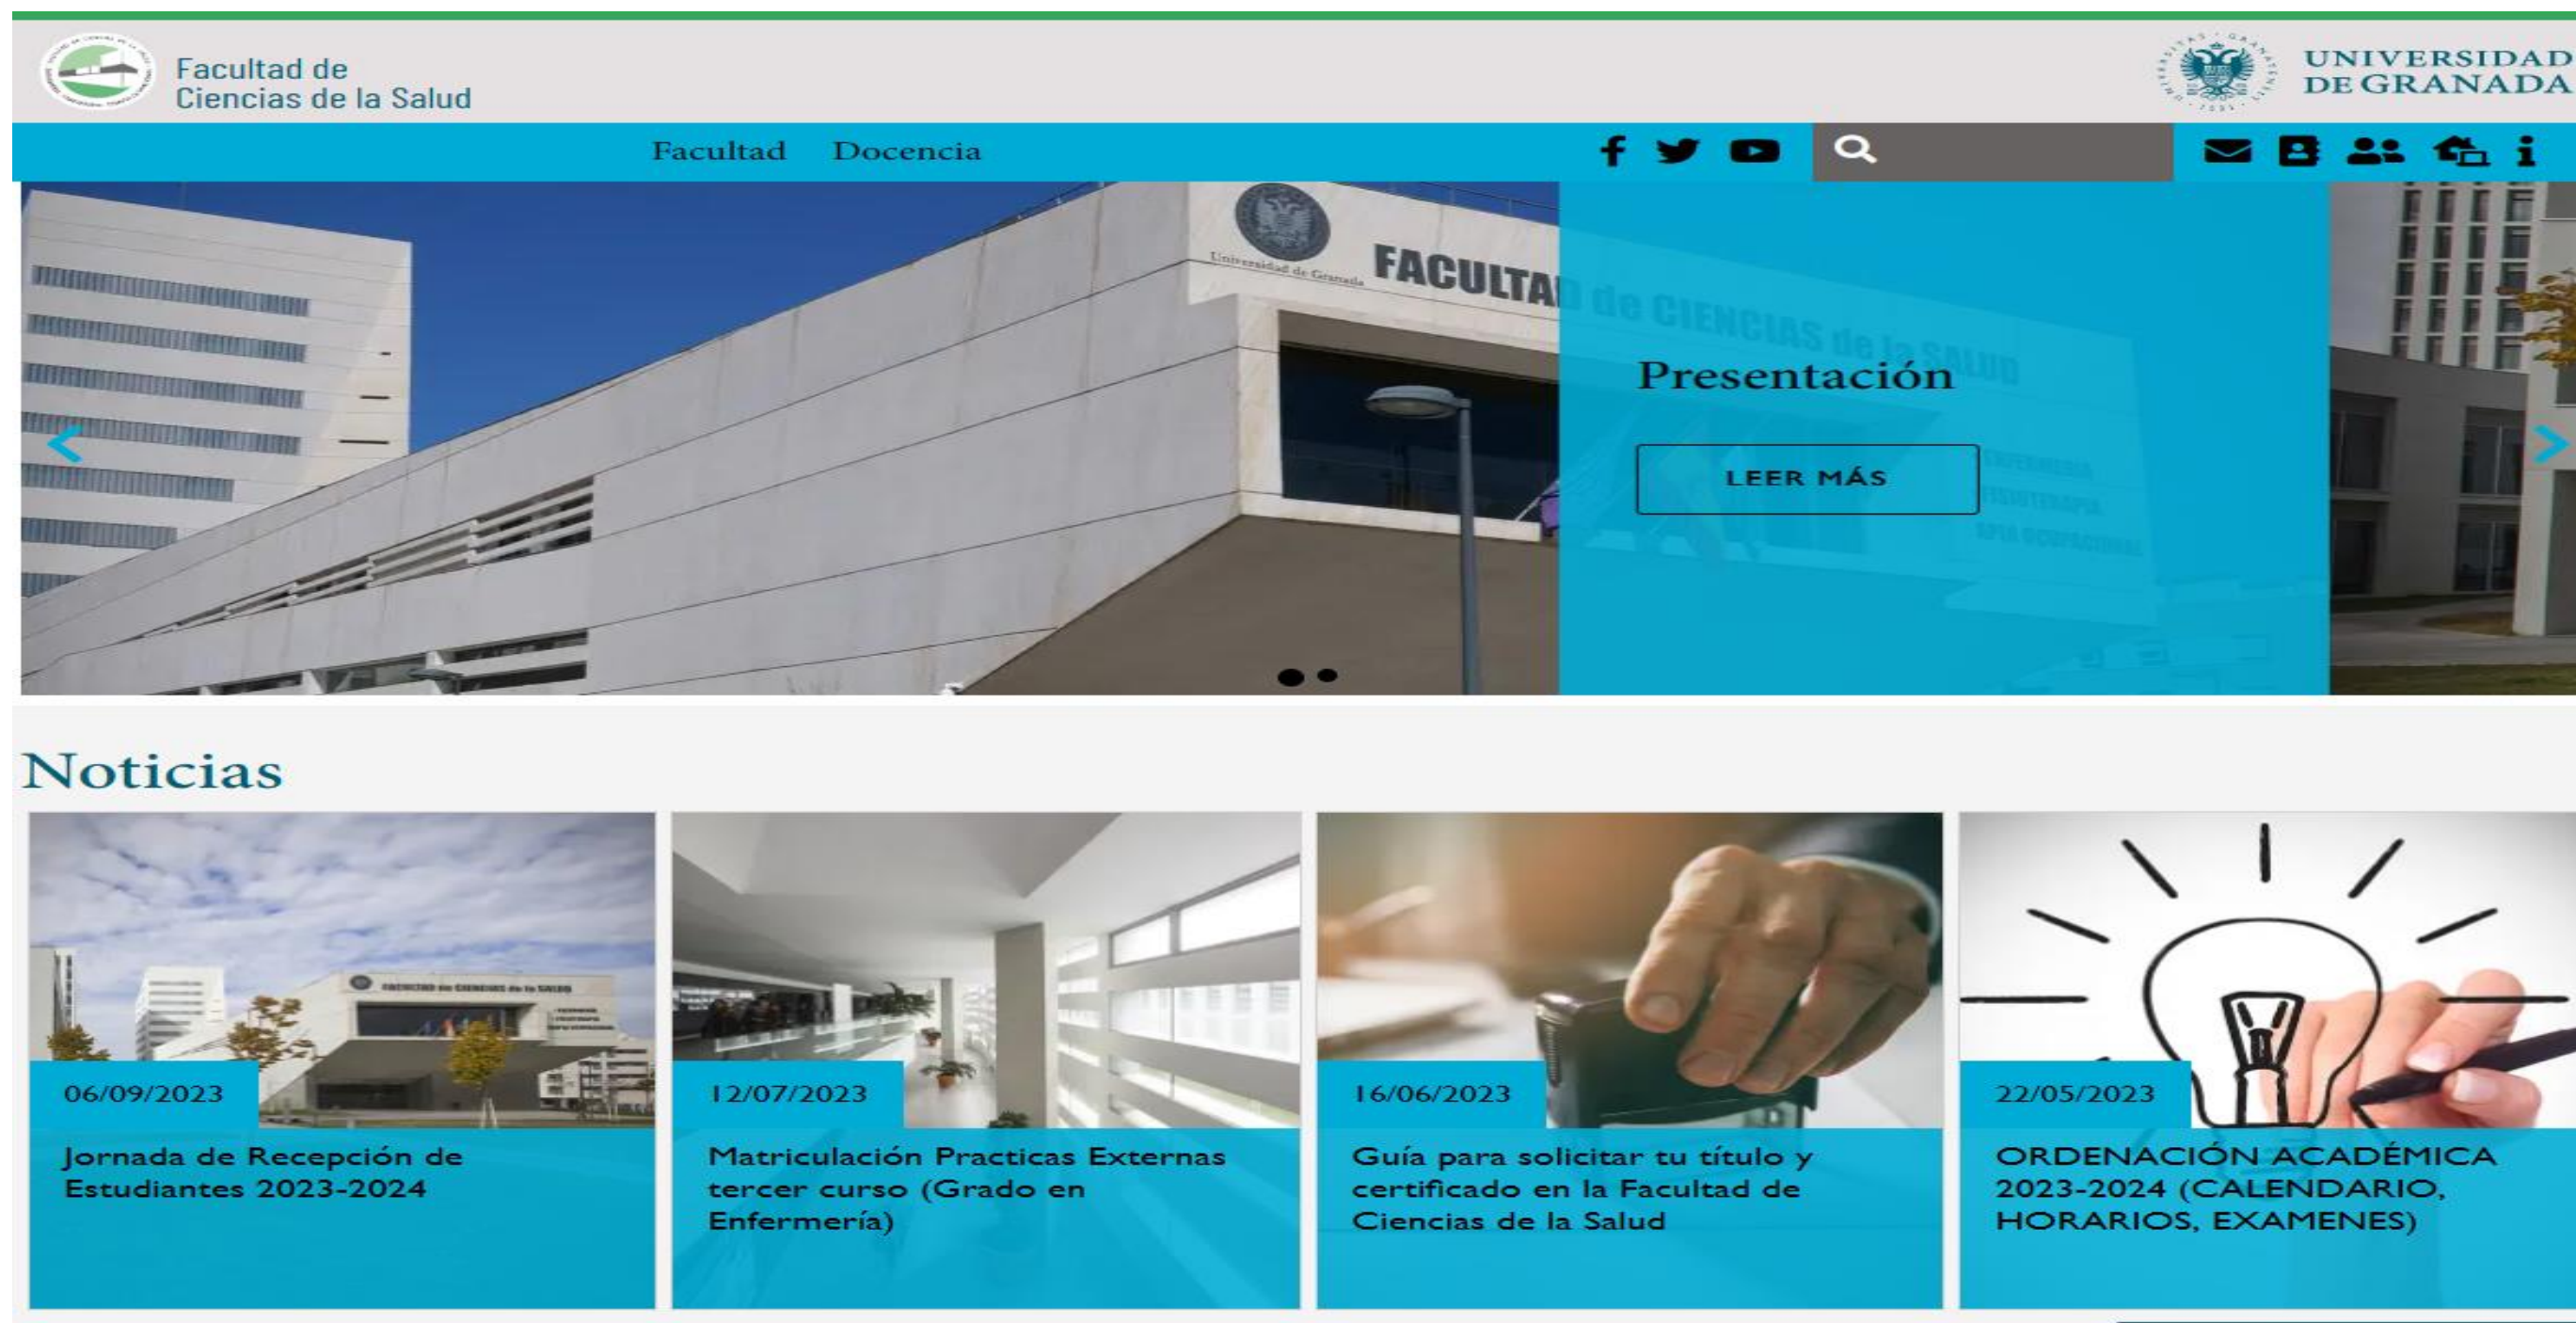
Facultad de Ciencias de la Salud

UNIVERSIDAD DE GRANADA

Facultad Docencia

FACULTAD de CIENCIAS de la SALUD

Presentación

LEER MÁS

Noticias

06/09/2023
Jornada de Recepción de Estudiantes 2023-2024

12/07/2023
Matriculación Practicas Externas tercer curso (Grado en Enfermería)

16/06/2023
Guía para solicitar tu título y certificado en la Facultad de Ciencias de la Salud

22/05/2023
ORDENACIÓN ACADÉMICA 2023-2024 (CALENDARIO, HORARIOS, EXAMENES)